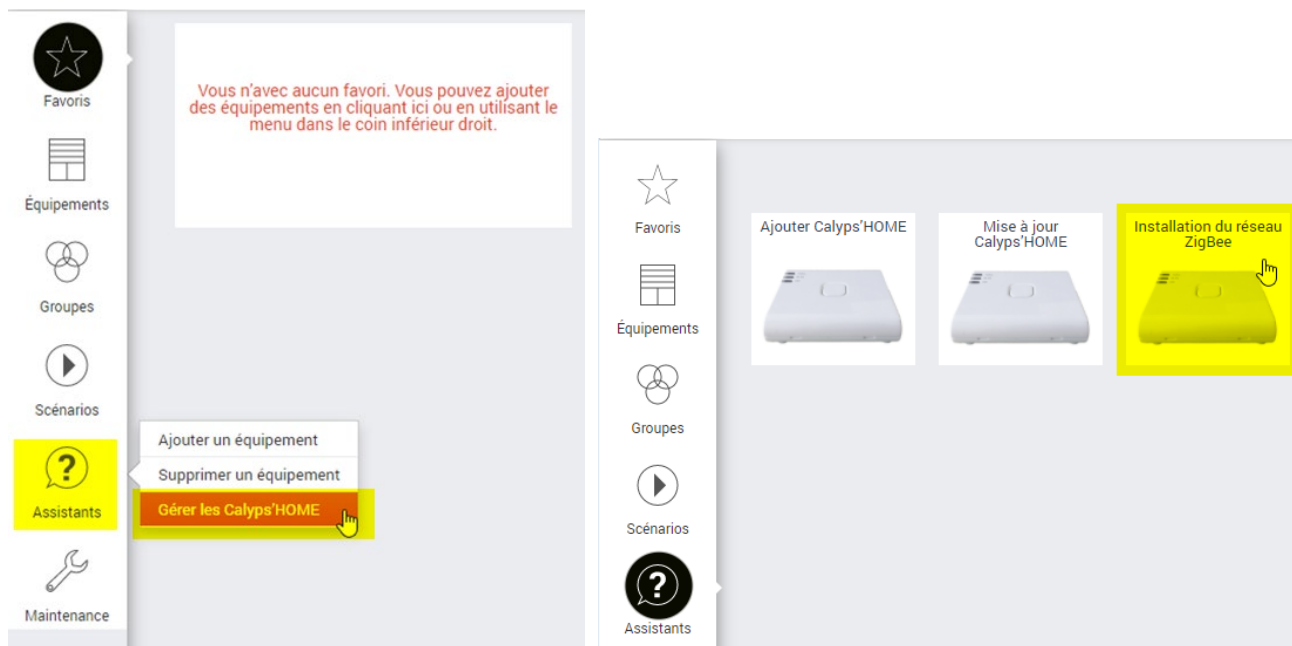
Favoris

Équipements

Groupes

Scénarios

Assistants

Maintenance

Vous n'avec aucun favori. Vous pouvez ajouter des équipements en cliquant ici ou en utilisant le menu dans le coin inférieur droit.

Ajouter un équipement

Supprimer un équipement

Gérer les Calyps'HOME

Favoris

Équipements

Groupes

Scénarios

Assistants

Ajouter Calyps'HOME

Mise à jour Calyps'HOME

Installation du réseau ZigBee